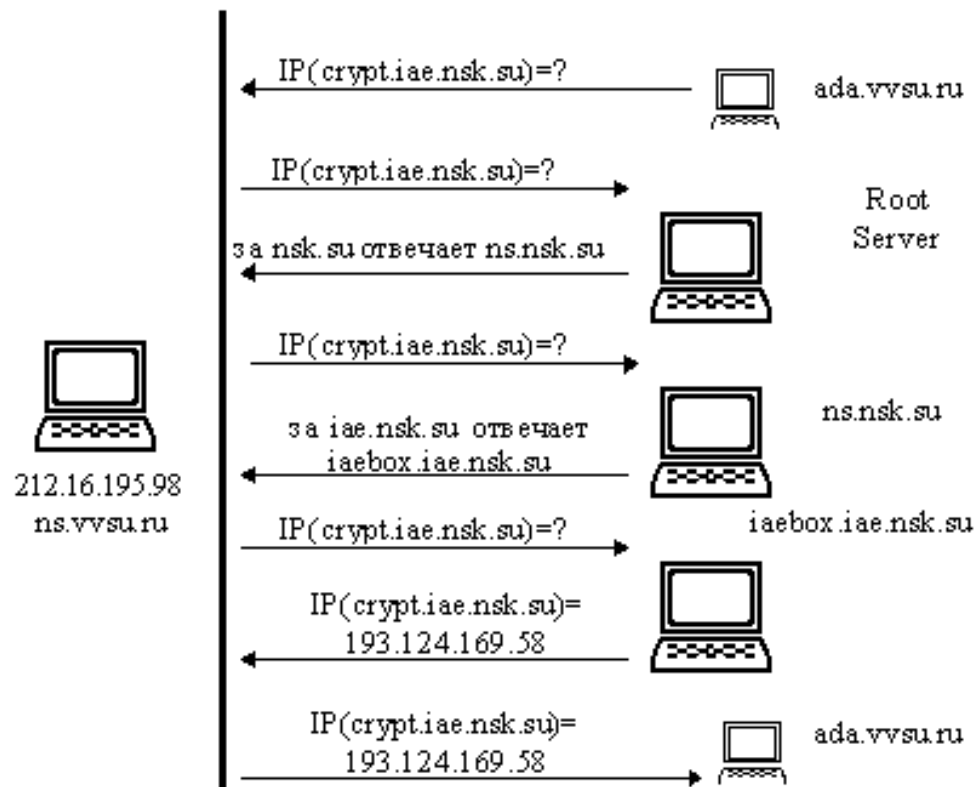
IP(crypt.iae.nsk.su)=?

ada.vvsu.ru

IP(crypt.iae.nsk.su)=?

Root Server

за nsk.su отвечает ns.nsk.su

IP(crypt.iae.nsk.su)=?

ns.nsk.su

за iae.nsk.su отвечает iaebox.iae.nsk.su

212.16.195.98
ns.vvsu.ru

IP(crypt.iae.nsk.su)=?

iaebox.iae.nsk.su

IP(crypt.iae.nsk.su)= 193.124.169.58

IP(crypt.iae.nsk.su)= 193.124.169.58

ada.vvsu.ru